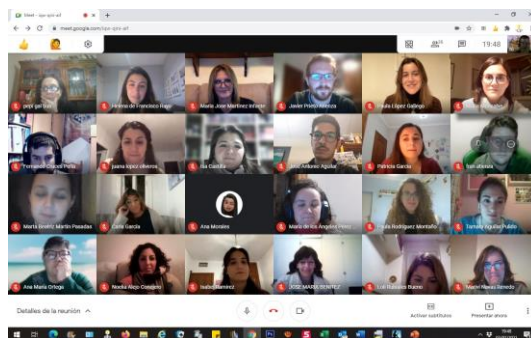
Meet - bqs-qzin-aif
meet.google.com/bqs-qzin-aif
19:48
pepi garrido
Helena de Francisco Hagu
María José Martínez Infante
Javier Primo Arévalo
Paula López Gallego
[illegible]
Fernando Chacón Peña
juana lopez villalobos
Isa Castillo
José Antonio Aguilar
Patricia García
Ion almeida
Marta Beatriz Martín Posadas
Carla García
Ana Morales
María de los Ángeles Pérez
Paula Rodríguez Montaño
Tomás Aguilar Pulido
Ana María Ortega
Noelia Alejo Cornejo
Isabel Jiménez
JOSE MARIA BENITEZ
Luis Huertas Bueno
Maite Navas Arnedo
Detalles de la reunión
Activar subtítulos
Presentar ahora
19:48